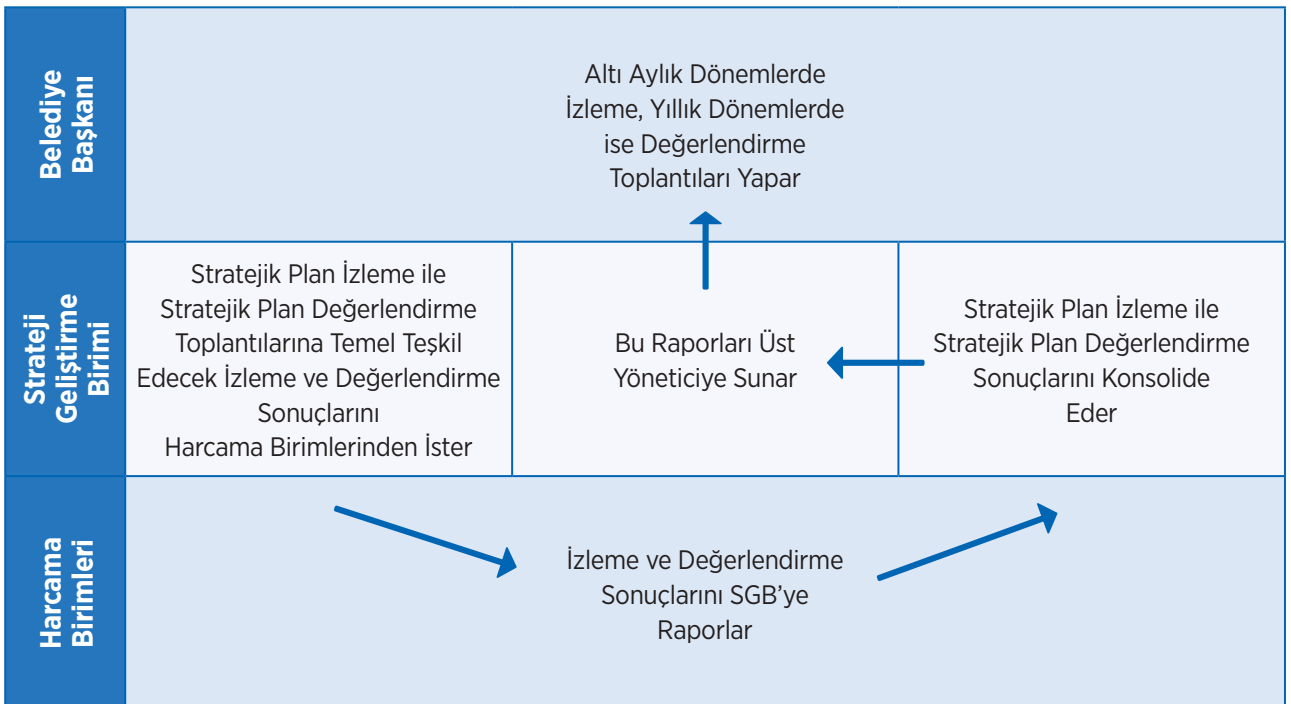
Belediye Başkanı

Altı Aylık Dönemlerde İzleme, Yıllık Dönemlerde ise Değerlendirme Toplantıları Yapar

Strateji Geliştirme Birimi

Stratejik Plan İzleme ile Stratejik Plan Değerlendirme Toplantılarına Temel Teşkil Edecek İzleme ve Değerlendirme Sonuçlarını Harcama Birimlerinden İster

Bu Raporları Üst Yöneticiye Sunar

Stratejik Plan İzleme ile Stratejik Plan Değerlendirme Sonuçlarını Konsolide Eder

Harcama Birimleri

İzleme ve Değerlendirme Sonuçlarını SGB'ye Raporlar